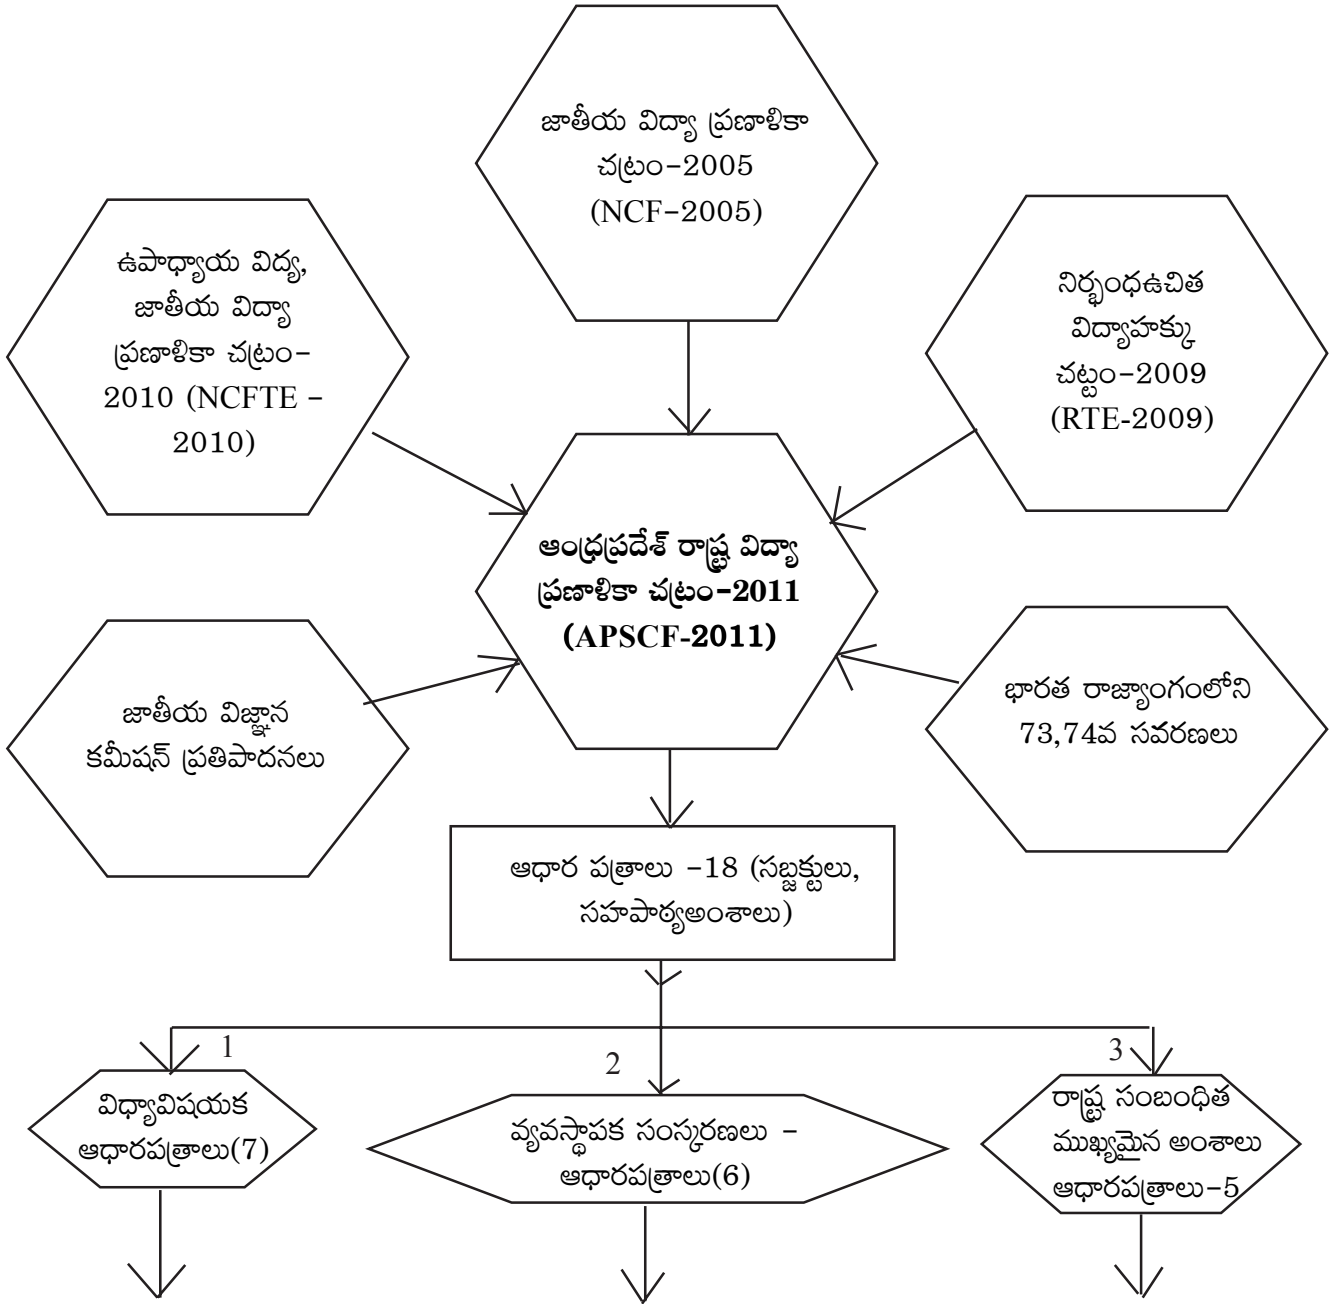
జాతీయ విద్యా ప్రణాళికా చట్రం–2005 (NCF–2005)

ఉపాధ్యాయ విద్య, జాతీయ విద్యా ప్రణాళికా చట్రం–2010 (NCFTE – 2010)

నిర్బంధఉచిత విద్యాహక్కు చట్టం–2009 (RTE-2009)

ఆంధ్రప్రదేశ్ రాష్ట్ర విద్యా ప్రణాళికా చట్రం–2011 (APSCF-2011)

జాతీయ విజ్ఞాన కమీషన్ ప్రతిపాదనలు

భారత రాజ్యాంగంలోని 73,74వ సవరణలు

ఆధార పత్రాలు –18 (సబ్జక్టులు, సహపాఠ్యఅంశాలు)

1

విద్యావిషయక ఆధారపత్రాలు(7)

2

వ్యవస్థాపక సంస్కరణలు – ఆధారపత్రాలు(6)

3

రాష్ట్ర సంబంధిత ముఖ్యమైన అంశాలు ఆధారపత్రాలు–5